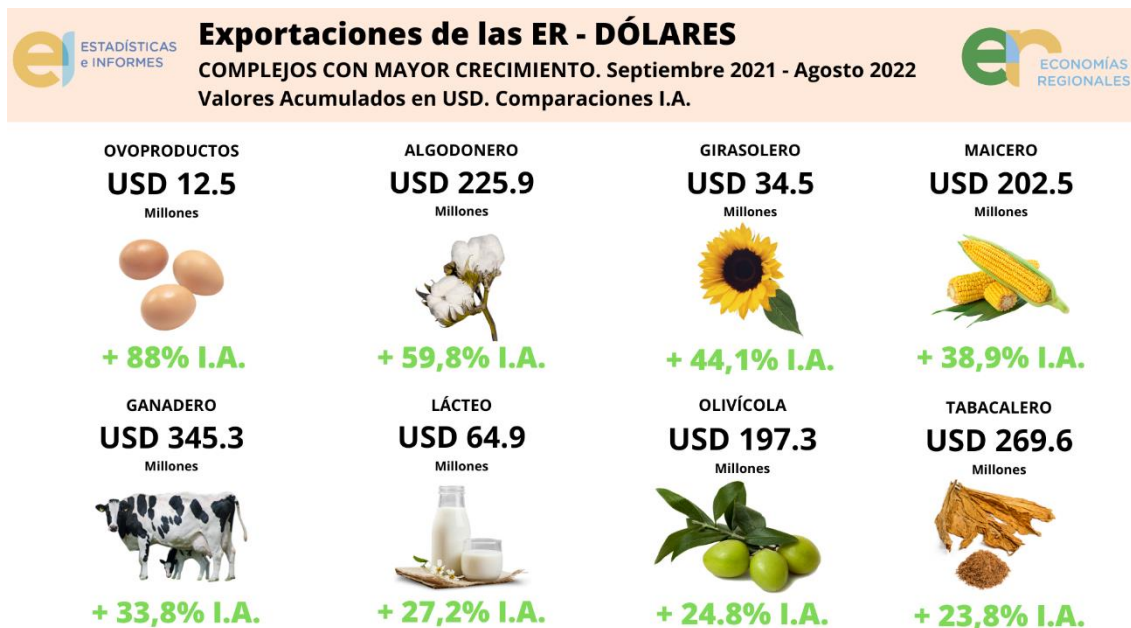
ESTADÍSTICAS e INFORMES

Exportaciones de las ER - DÓLARES
COMPLEJOS CON MAYOR CRECIMIENTO. Septiembre 2021 - Agosto 2022
Valores Acumulados en USD. Comparaciones I.A.

ECONOMÍAS REGIONALES

OVOPRODUCTOS
USD 12.5
Millones
+ 88% I.A.

ALGODONERO
USD 225.9
Millones
+ 59,8% I.A.

GIRASOLERO
USD 34.5
Millones
+ 44,1% I.A.

MAICERO
USD 202.5
Millones
+ 38,9% I.A.

GANADERO
USD 345.3
Millones
+ 33,8% I.A.

LÁCTEO
USD 64.9
Millones
+ 27,2% I.A.

OLIVÍCOLA
USD 197.3
Millones
+ 24.8% I.A.

TABACALERO
USD 269.6
Millones
+ 23,8% I.A.